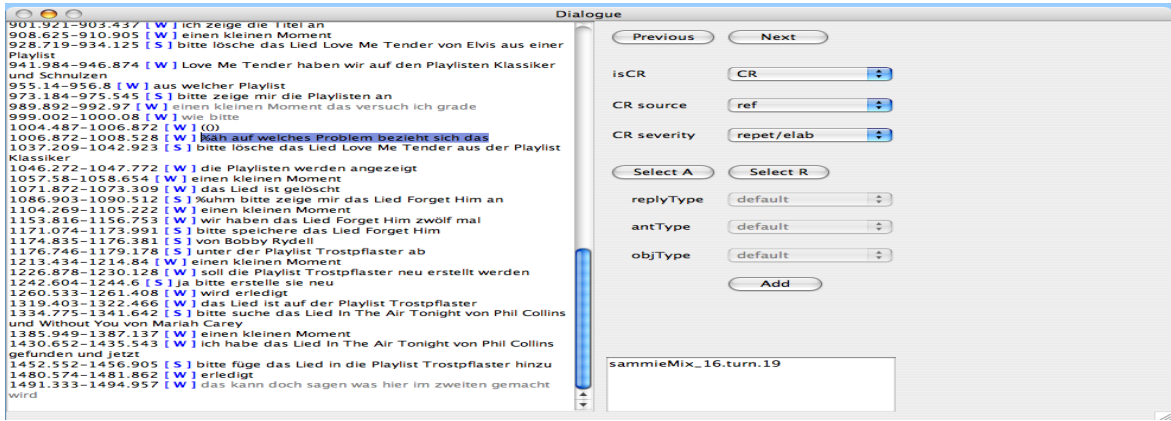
Dialogue

901.921–903.437 [ W ] ich zeige die Titel an
908.625–910.905 [ W ] einen kleinen Moment
928.719–934.125 [ S ] bitte lösche das Lied Love Me Tender von Elvis aus einer Playlist
941.984–946.874 [ W ] Love Me Tender haben wir auf den Playlisten Klassiker und Schnulzen
955.14–956.8 [ W ] aus welcher Playlist
973.184–975.545 [ S ] bitte zeige mir die Playlisten an
989.892–992.97 [ W ] einen kleinen Moment das versuch ich grade
999.002–1000.08 [ W ] wie bitte
1004.487–1006.872 [ W ] (())
1006.872–1008.528 [ W ] äh auf welches Problem bezieht sich das
1037.209–1042.923 [ S ] bitte lösche das Lied Love Me Tender aus der Playlist Klassiker
1046.272–1047.772 [ W ] die Playlisten werden angezeigt
1057.58–1058.654 [ W ] einen kleinen Moment
1071.872–1073.309 [ W ] das Lied ist gelöscht
1086.903–1090.512 [ S ] %uhm bitte zeige mir das Lied Forget Him an
1104.269–1105.222 [ W ] einen kleinen Moment
1153.816–1156.753 [ W ] wir haben das Lied Forget Him zwölf mal
1171.074–1173.991 [ S ] bitte speichere das Lied Forget Him
1174.835–1176.381 [ S ] von Bobby Rydell
1176.746–1179.178 [ S ] unter der Playlist Trostpflaster ab
1213.434–1214.84 [ W ] einen kleinen Moment
1226.878–1230.128 [ W ] soll die Playlist Trostpflaster neu erstellt werden
1242.604–1244.6 [ S ] ja bitte erstelle sie neu
1260.533–1261.408 [ W ] wird erledigt
1319.403–1322.466 [ W ] das Lied ist auf der Playlist Trostpflaster
1334.775–1341.642 [ S ] bitte suche das Lied In The Air Tonight von Phil Collins und Without You von Mariah Carey
1385.949–1387.137 [ W ] einen kleinen Moment
1430.652–1435.543 [ W ] ich habe das Lied In The Air Tonight von Phil Collins gefunden und jetzt
1452.552–1456.905 [ S ] bitte füge das Lied in die Playlist Trostpflaster hinzu
1480.574–1481.862 [ W ] erledigt
1491.333–1494.957 [ W ] das kann doch sagen was hier im zweiten gemacht wird

Previous
Next
isCR
CR
CR source
ref
CR severity
repet/elab
Select A
Select R
replyType
default
antType
default
objType
default
Add
sammieMix_16.turn.19